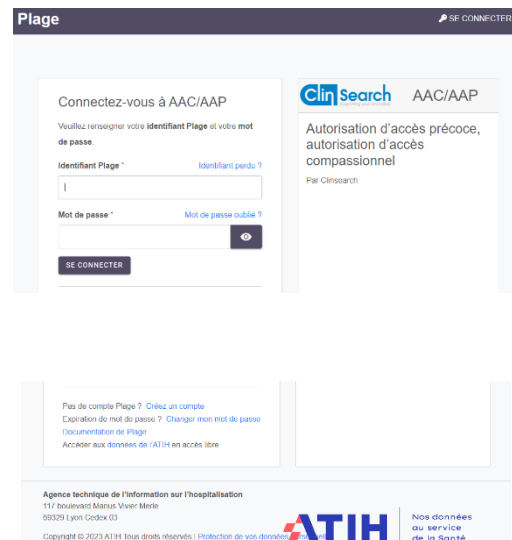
Plage

SE CONNECTER

Connectez-vous à AAC/AAP

Veuillez renseigner votre identifiant Plage et votre mot de passe.

Identifiant Plage *

Identifiant perdu ?

Mot de passe *

Mot de passe oublié ?

SE CONNECTER

ClinSearch

AAC/AAP

Autorisation d'accès précoce, autorisation d'accès compassionnel

Par Clinsearch

Pas de compte Plage ? Créez un compte

Expiration du mot de passe ? Changer mon mot de passe

Documentation de Plage

Accéder aux données de l'ATIH en accès libre

Agence technique de l'information sur l'hospitalisation

117 boulevard Marius Vivier Merle

69329 Lyon Cedex 03

Copyright © 2023 ATIH Tous droits réservés | Protection de vos données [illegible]

ATIH

Nos données au service de la Santé